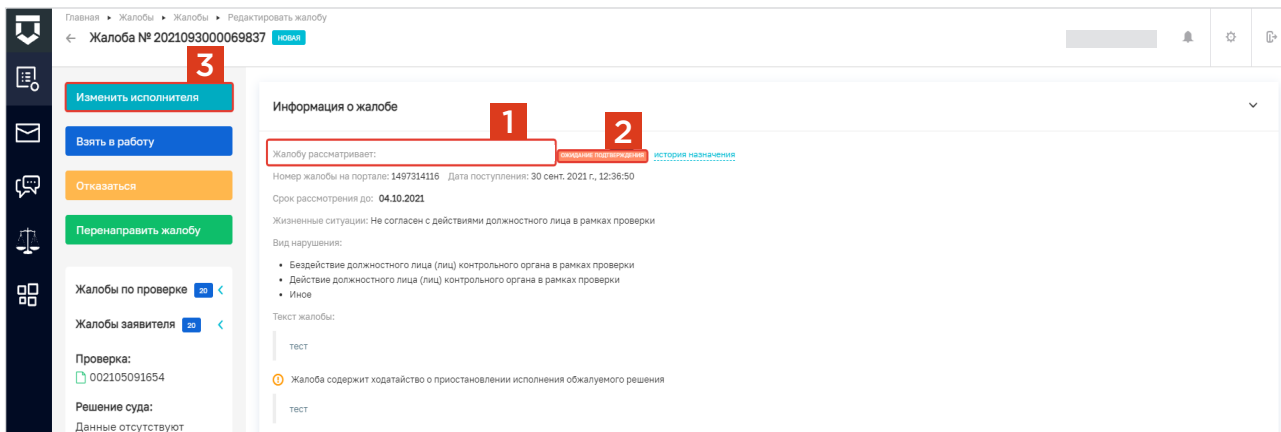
Главная ▸ Жалобы ▸ Жалобы ▸ Редактировать жалобу

← Жалоба № 2021093000069837 НОВАЯ

3

Изменить исполнителя

Взять в работу

Отказаться

Перенаправить жалобу

Жалобы по проверке 20

Жалобы заявителя 20

Проверка:
002105091654

Решение суда:
Данные отсутствуют

Информация о жалобе

1 2

Жалобу рассматривает: ОЖИДАНИЕ ПОДТВЕРЖДЕНИЯ история назначения

Номер жалобы на портале: 1497314116 Дата поступления: 30 сент. 2021 г., 12:36:50

Срок рассмотрения до: 04.10.2021

Жизненные ситуации: Не согласен с действиями должностного лица в рамках проверки

Вид нарушения:

• Бездействие должностного лица (лиц) контрольного органа в рамках проверки
• Действие должностного лица (лиц) контрольного органа в рамках проверки
• Иное

Текст жалобы:

тест

Жалоба содержит ходатайство о приостановлении исполнения обжалуемого решения

тест